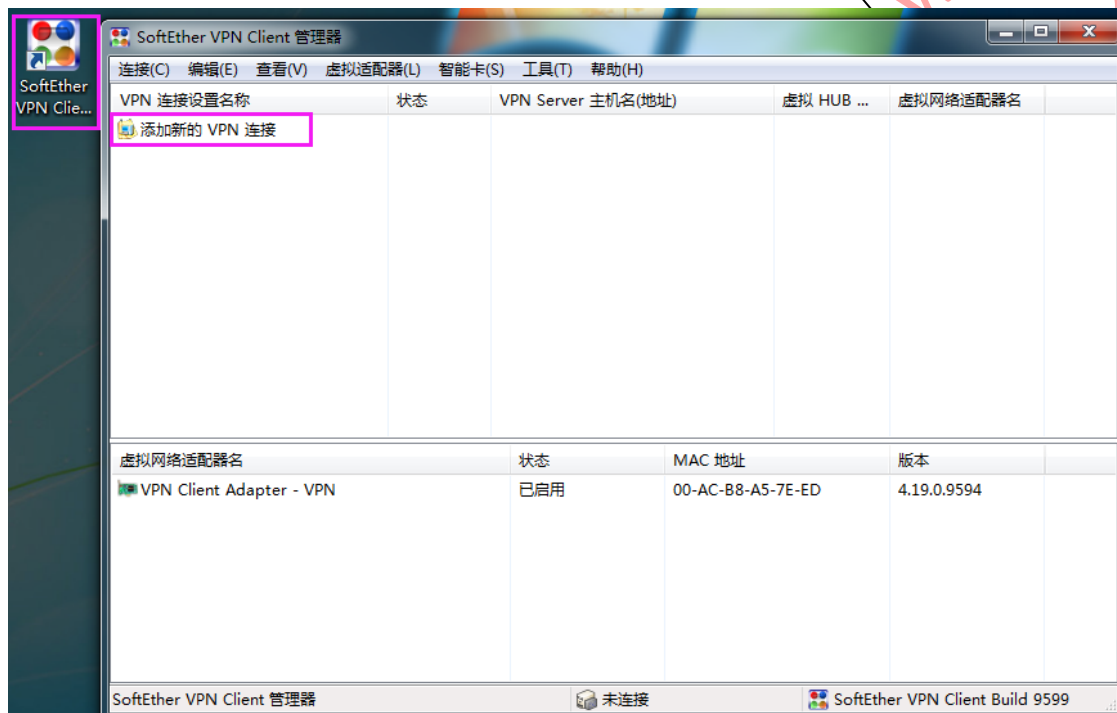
SoftEther VPN Clie...

SoftEther VPN Client 管理器

连接(C) 编辑(E) 查看(V) 虚拟适配器(L) 智能卡(S) 工具(T) 帮助(H)

| VPN 连接设置名称 | 状态 | VPN Server 主机名(地址) | 虚拟 HUB ... | 虚拟网络适配器名 |
|---|---|---|---|---|
| 添加新的 VPN 连接 | | | | |

| 虚拟网络适配器名 | 状态 | MAC 地址 | 版本 |
|---|---|---|---|
| VPN Client Adapter - VPN | 已启用 | 00-AC-B8-A5-7E-ED | 4.19.0.9594 |

SoftEther VPN Client 管理器 未连接 SoftEther VPN Client Build 9599